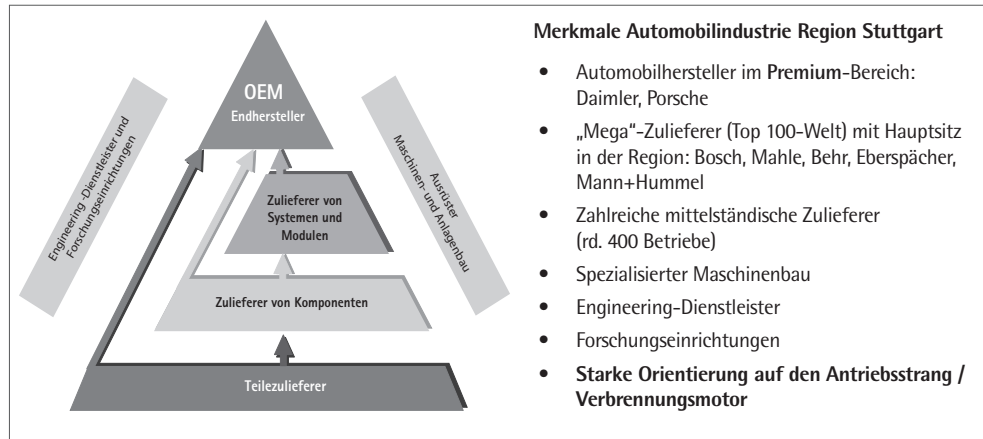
OEM
Endhersteller

Engineering-Dienstleister und Forschungseinrichtungen

Ausrüster Maschinen- und Anlagenbau

Zulieferer von Systemen und Modulen

Zulieferer von Komponenten

Teilezulieferer

**Merkmale Automobilindustrie Region Stuttgart**

- Automobilhersteller im **Premium**-Bereich: Daimler, Porsche
- „Mega"-Zulieferer (Top 100-Welt) mit Hauptsitz in der Region: Bosch, Mahle, Behr, Eberspächer, Mann+Hummel
- Zahlreiche mittelständische Zulieferer (rd. 400 Betriebe)
- Spezialisierter Maschinenbau
- Engineering-Dienstleister
- Forschungseinrichtungen
- **Starke Orientierung auf den Antriebsstrang / Verbrennungsmotor**